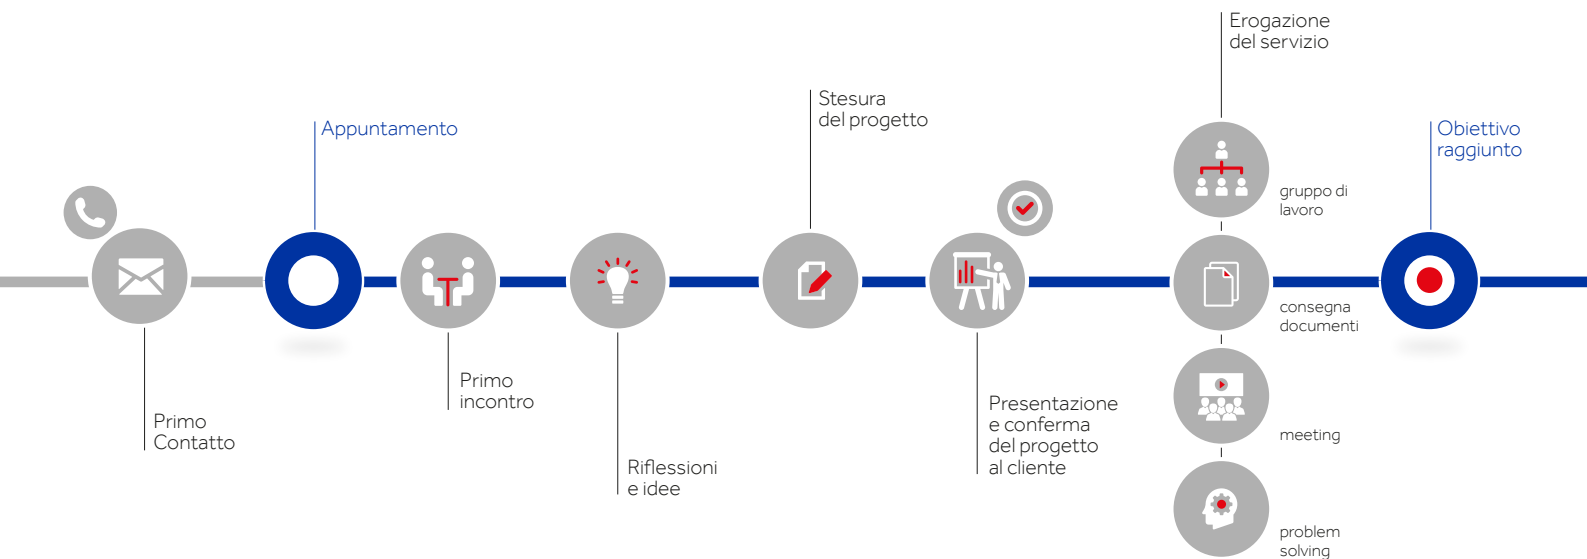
Erogazione del servizio

Appuntamento

Stesura del progetto

Obiettivo raggiunto

gruppo di lavoro

consegna documenti

meeting

problem solving

Primo Contatto

Primo incontro

Riflessioni e idee

Presentazione e conferma del progetto al cliente